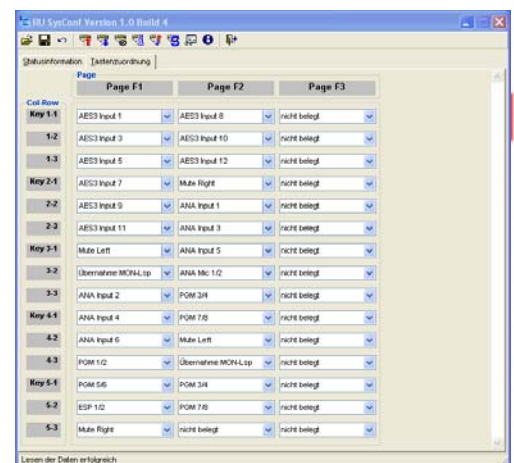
RU SysConf Version 1.0 Build 4

Statusinformation | Tastenzuordnung

Page

| Col-Row | Page F1 | Page F2 | Page F3 |
|---|---|---|---|
| Key 1-1 | AES3 Input 1 | AES3 Input 8 | nicht belegt |
| 1-2 | AES3 Input 3 | AES3 Input 10 | nicht belegt |
| 1-3 | AES3 Input 5 | AES3 Input 12 | nicht belegt |
| Key 2-1 | AES3 Input 7 | Mute Right | nicht belegt |
| 2-2 | AES3 Input 9 | ANA Input 1 | nicht belegt |
| 2-3 | AES3 Input 11 | ANA Input 3 | nicht belegt |
| Key 3-1 | Mute Left | ANA Input 5 | nicht belegt |
| 3-2 | Übernahme MON-Lsp | ANA Mic 1/2 | nicht belegt |
| 3-3 | ANA Input 2 | PGM 3/4 | nicht belegt |
| Key 4-1 | ANA Input 4 | PGM 7/8 | nicht belegt |
| 4-2 | ANA Input 6 | Mute Left | nicht belegt |
| 4-3 | PGM 1/2 | Übernahme MON-Lsp | nicht belegt |
| Key 5-1 | PGM 5/6 | PGM 3/4 | nicht belegt |
| 5-2 | ESP 1/2 | PGM 7/8 | nicht belegt |
| 5-3 | Mute Right | nicht belegt | nicht belegt |

Lesen der Daten erfolgreich